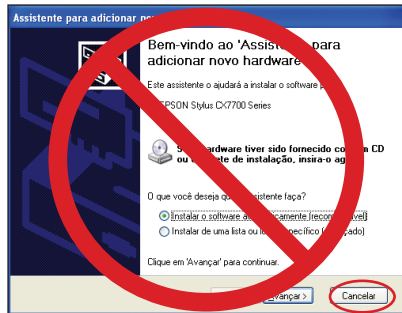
Assistente para adicionar no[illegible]

Bem-vindo ao 'Assis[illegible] para adicionar novo hardware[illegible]

Este assistente o ajudará a instalar o software p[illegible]

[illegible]PSON Stylus CX7700 Series

S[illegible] hardware tiver sido fornecido co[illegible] CD o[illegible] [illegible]e de instalação, insira-o ag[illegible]

O que você deseja qu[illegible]ssistente faça?

Instalar o software a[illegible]camente (reco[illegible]vel)

Instalar de uma lista ou lo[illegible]pecífico ([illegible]ado)

Clique em 'Avançar' para continuar.

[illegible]vançar >

Cancelar